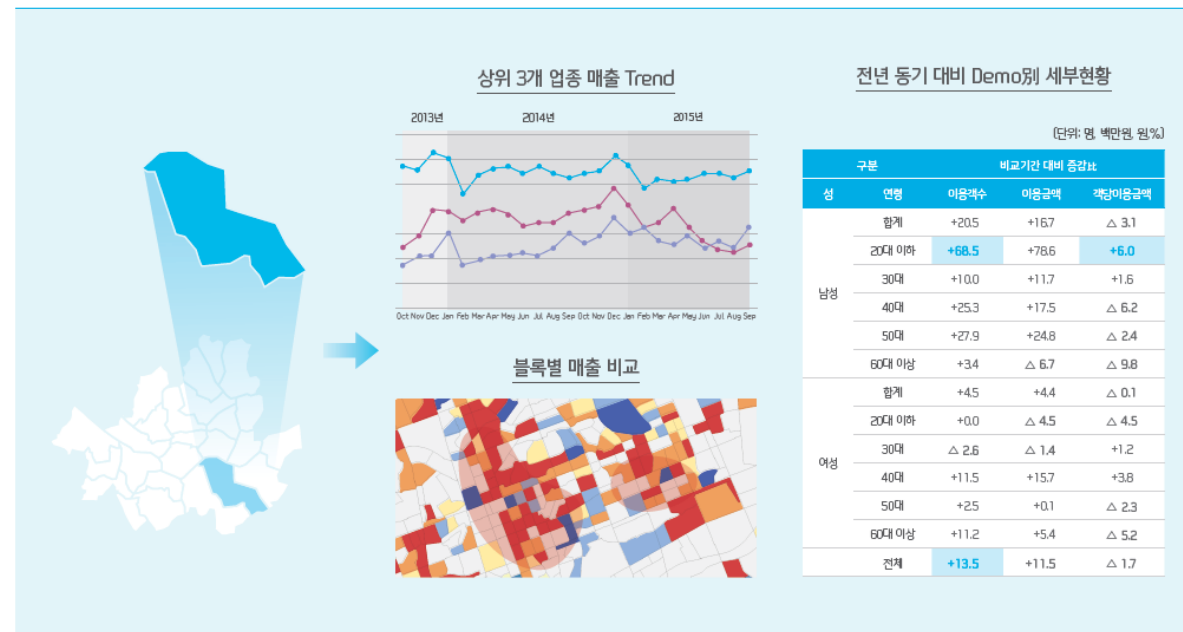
상위 3개 업종 매출 Trend

2013년 2014년 2015년

Oct Nov Dec Jan Feb Mar Apr May Jun Jul Aug Sep Oct Nov Dec Jan Feb Mar Apr May Jun Jul Aug Sep

블록별 매출 비교

전년 동기 대비 Demo별 세부현황

(단위: 명, 백만원, 원,%)

| 구분 | | 비교기간 대비 증감 | | |
|---|---|---|---|---|
| 성 | 연령 | 이용객수 | 이용금액 | 객당이용금액 |
| 남성 | 합계 | +20.5 | +16.7 | △ 3.1 |
| | 20대 이하 | +68.5 | +78.6 | +6.0 |
| | 30대 | +10.0 | +11.7 | +1.6 |
| | 40대 | +25.3 | +17.5 | △ 6.2 |
| | 50대 | +27.9 | +24.8 | △ 2.4 |
| | 60대 이상 | +3.4 | △ 6.7 | △ 9.8 |
| 여성 | 합계 | +4.5 | +4.4 | △ 0.1 |
| | 20대 이하 | +0.0 | △ 4.5 | △ 4.5 |
| | 30대 | △ 2.6 | △ 1.4 | +1.2 |
| | 40대 | +11.5 | +15.7 | +3.8 |
| | 50대 | +2.5 | +0.1 | △ 2.3 |
| | 60대 이상 | +11.2 | +5.4 | △ 5.2 |
| | 전체 | +13.5 | +11.5 | △ 1.7 |